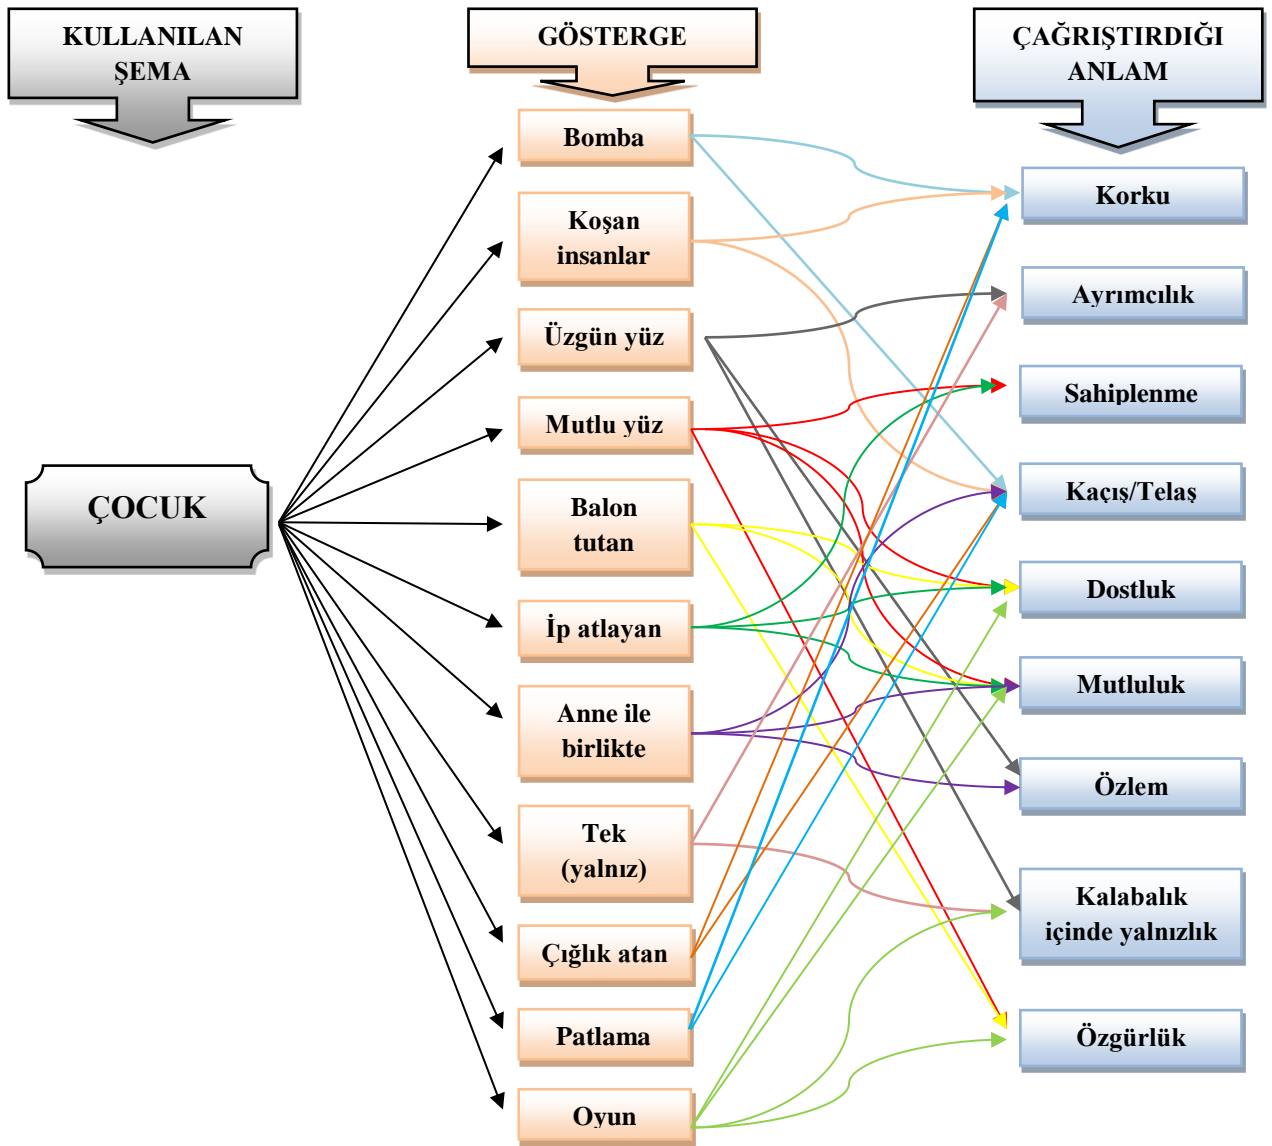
KULLANILAN ŞEMA

GÖSTERGE

ÇAĞRIŞTIRDIĞI ANLAM

ÇOCUK

Bomba
Koşan insanlar
Üzgün yüz
Mutlu yüz
Balon tutan
İp atlayan
Anne ile birlikte
Tek (yalnız)
Çığlık atan
Patlama
Oyun

Korku
Ayrımcılık
Sahiplenme
Kaçış/Telaş
Dostluk
Mutluluk
Özlem
Kalabalık içinde yalnızlık
Özgürlük